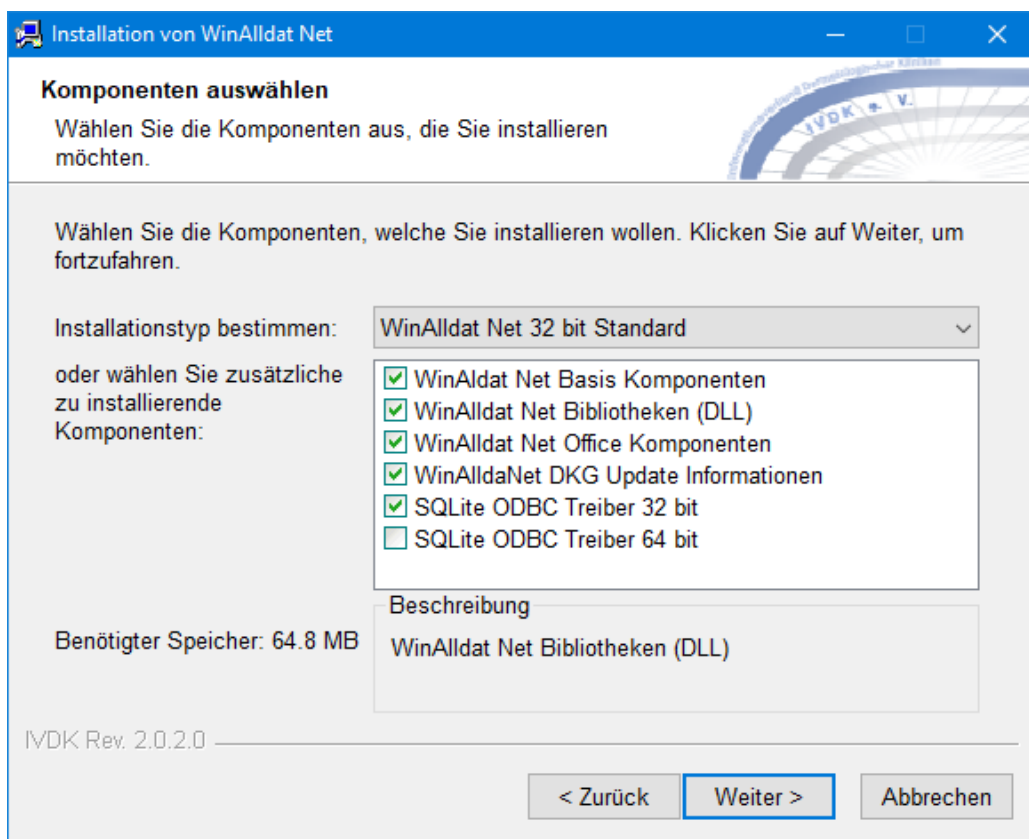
Installation von WinAlldat Net

Komponenten auswählen
Wählen Sie die Komponenten aus, die Sie installieren möchten.

IVDK e. V.

Wählen Sie die Komponenten, welche Sie installieren wollen. Klicken Sie auf Weiter, um fortzufahren.

Installationstyp bestimmen: WinAlldat Net 32 bit Standard

oder wählen Sie zusätzliche zu installierende Komponenten:

- [x] WinAldat Net Basis Komponenten
- [x] WinAlldat Net Bibliotheken (DLL)
- [x] WinAlldat Net Office Komponenten
- [x] WinAlldaNet DKG Update Informationen
- [x] SQLite ODBC Treiber 32 bit
- [ ] SQLite ODBC Treiber 64 bit

Beschreibung
WinAlldat Net Bibliotheken (DLL)

Benötigter Speicher: 64.8 MB

IVDK Rev. 2.0.2.0

< Zurück   Weiter >   Abbrechen